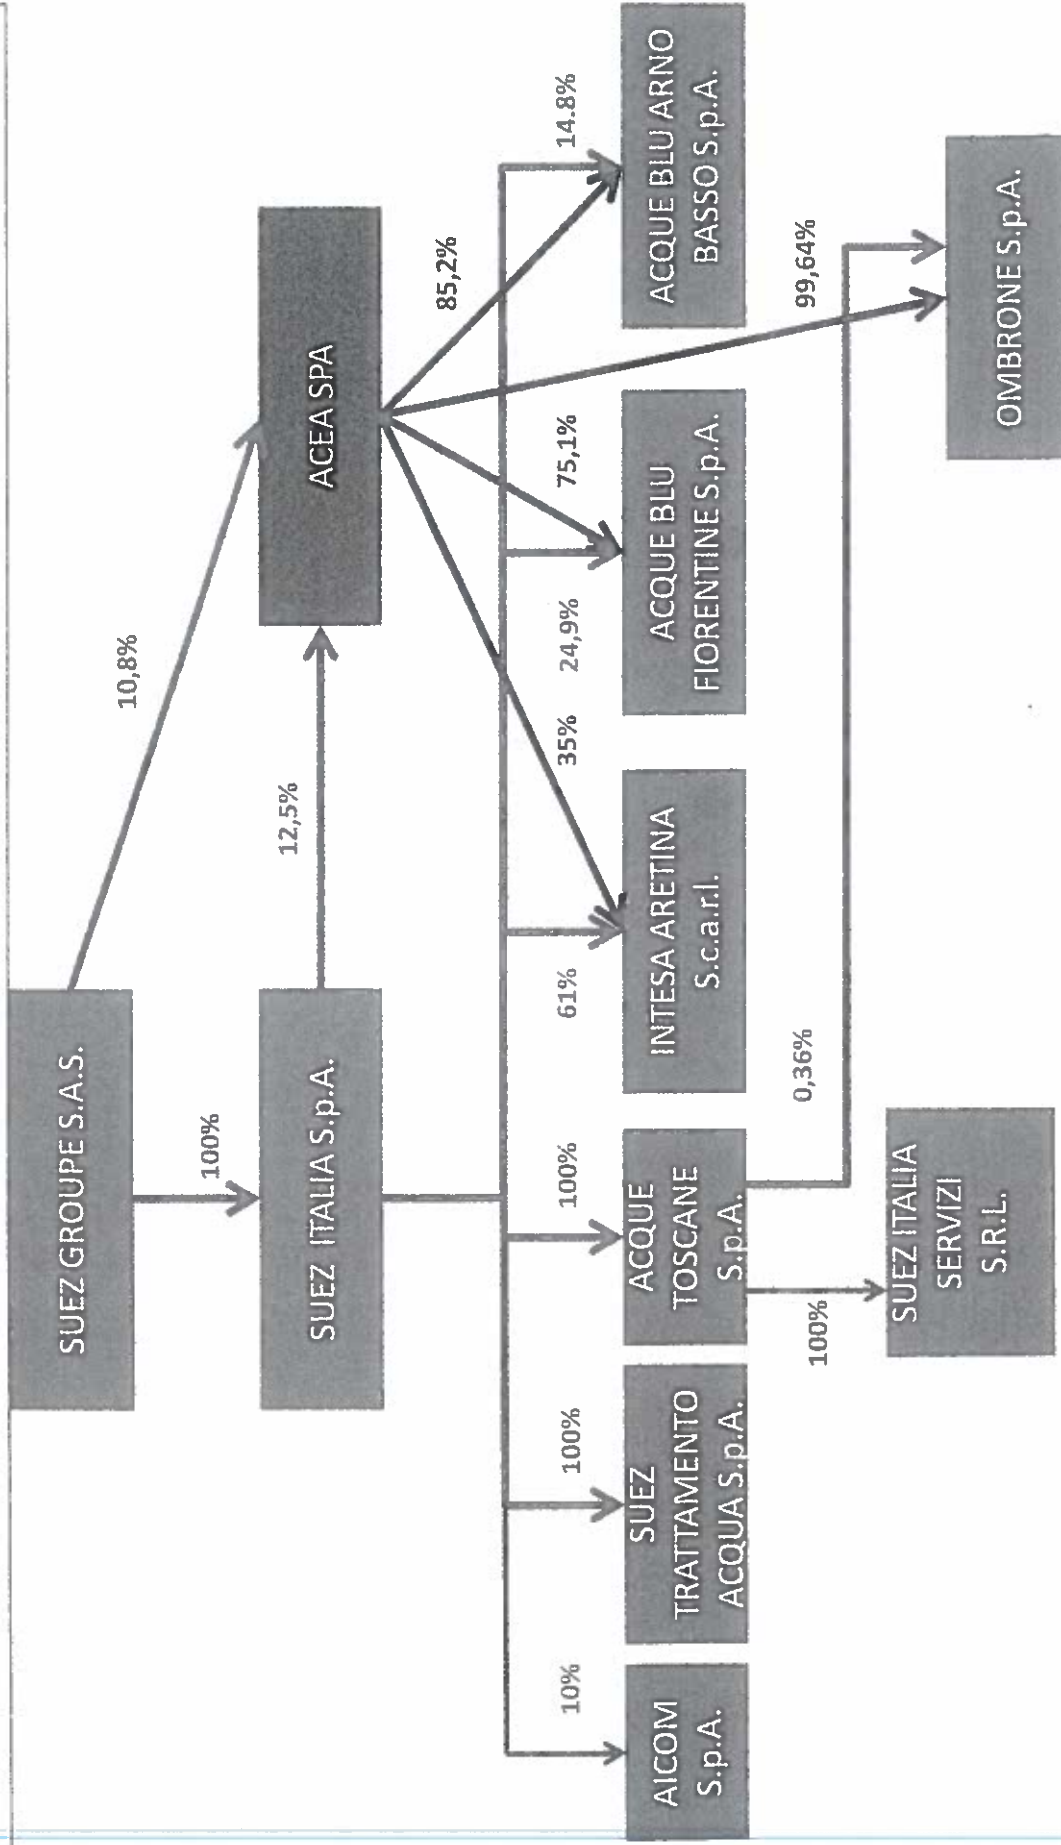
SUEZ GROUPE S.A.S.

10,8%

100%

SUEZ ITALIA S.p.A.

12,5%

ACEA SPA

85,2%

75,1%

35%

99,64%

14.8%

24,9%

61%

100%

100%

10%

ACQUE BLU ARNO BASSO S.p.A.

ACQUE BLU FIORENTINE S.p.A.

INTESA ARETINA S.c.a.r.l.

ACQUE TOSCANE S.p.A.

SUEZ TRATTAMENTO ACQUA S.p.A.

AICOM S.p.A.

OMBRONE S.p.A.

0,36%

100%

SUEZ ITALIA SERVIZI S.R.L.